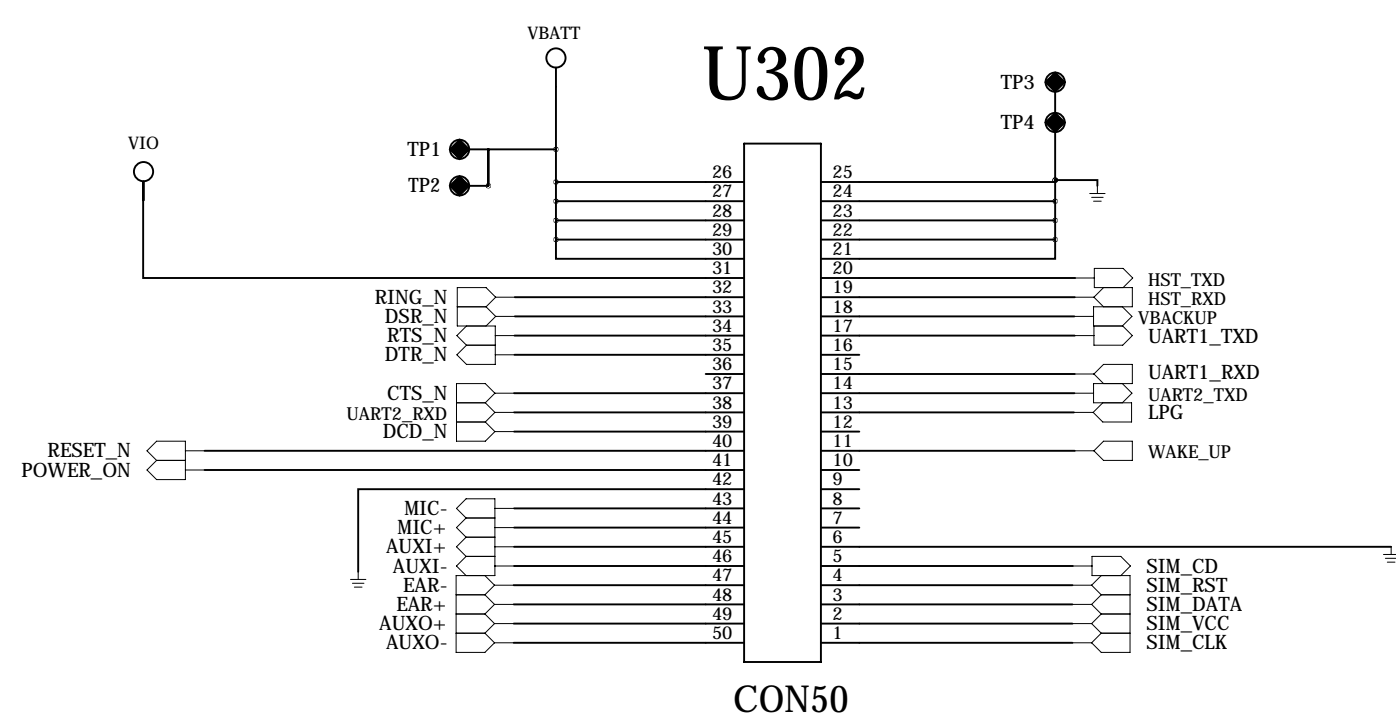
VBATT

U302

TP3
TP4

VIO

TP1
TP2

26 25
27 24
28 23
29 22
30 21
31 20
32 19
33 18
34 17
35 16
36 15
37 14
38 13
39 12
40 11
41 10
42 9
43 8
44 7
45 6
46 5
47 4
48 3
49 2
50 1

RING_N
DSR_N
RTS_N
DTR_N
CTS_N
UART2_RXD
DCD_N
RESET_N
POWER_ON
MIC-
MIC+
AUXI+
AUXI-
EAR-
EAR+
AUXO+
AUXO-

HST_TXD
HST_RXD
VBACKUP
UART1_TXD
UART1_RXD
UART2_TXD
LPG
WAKE_UP
SIM_CD
SIM_RST
SIM_DATA
SIM_VCC
SIM_CLK

CON50